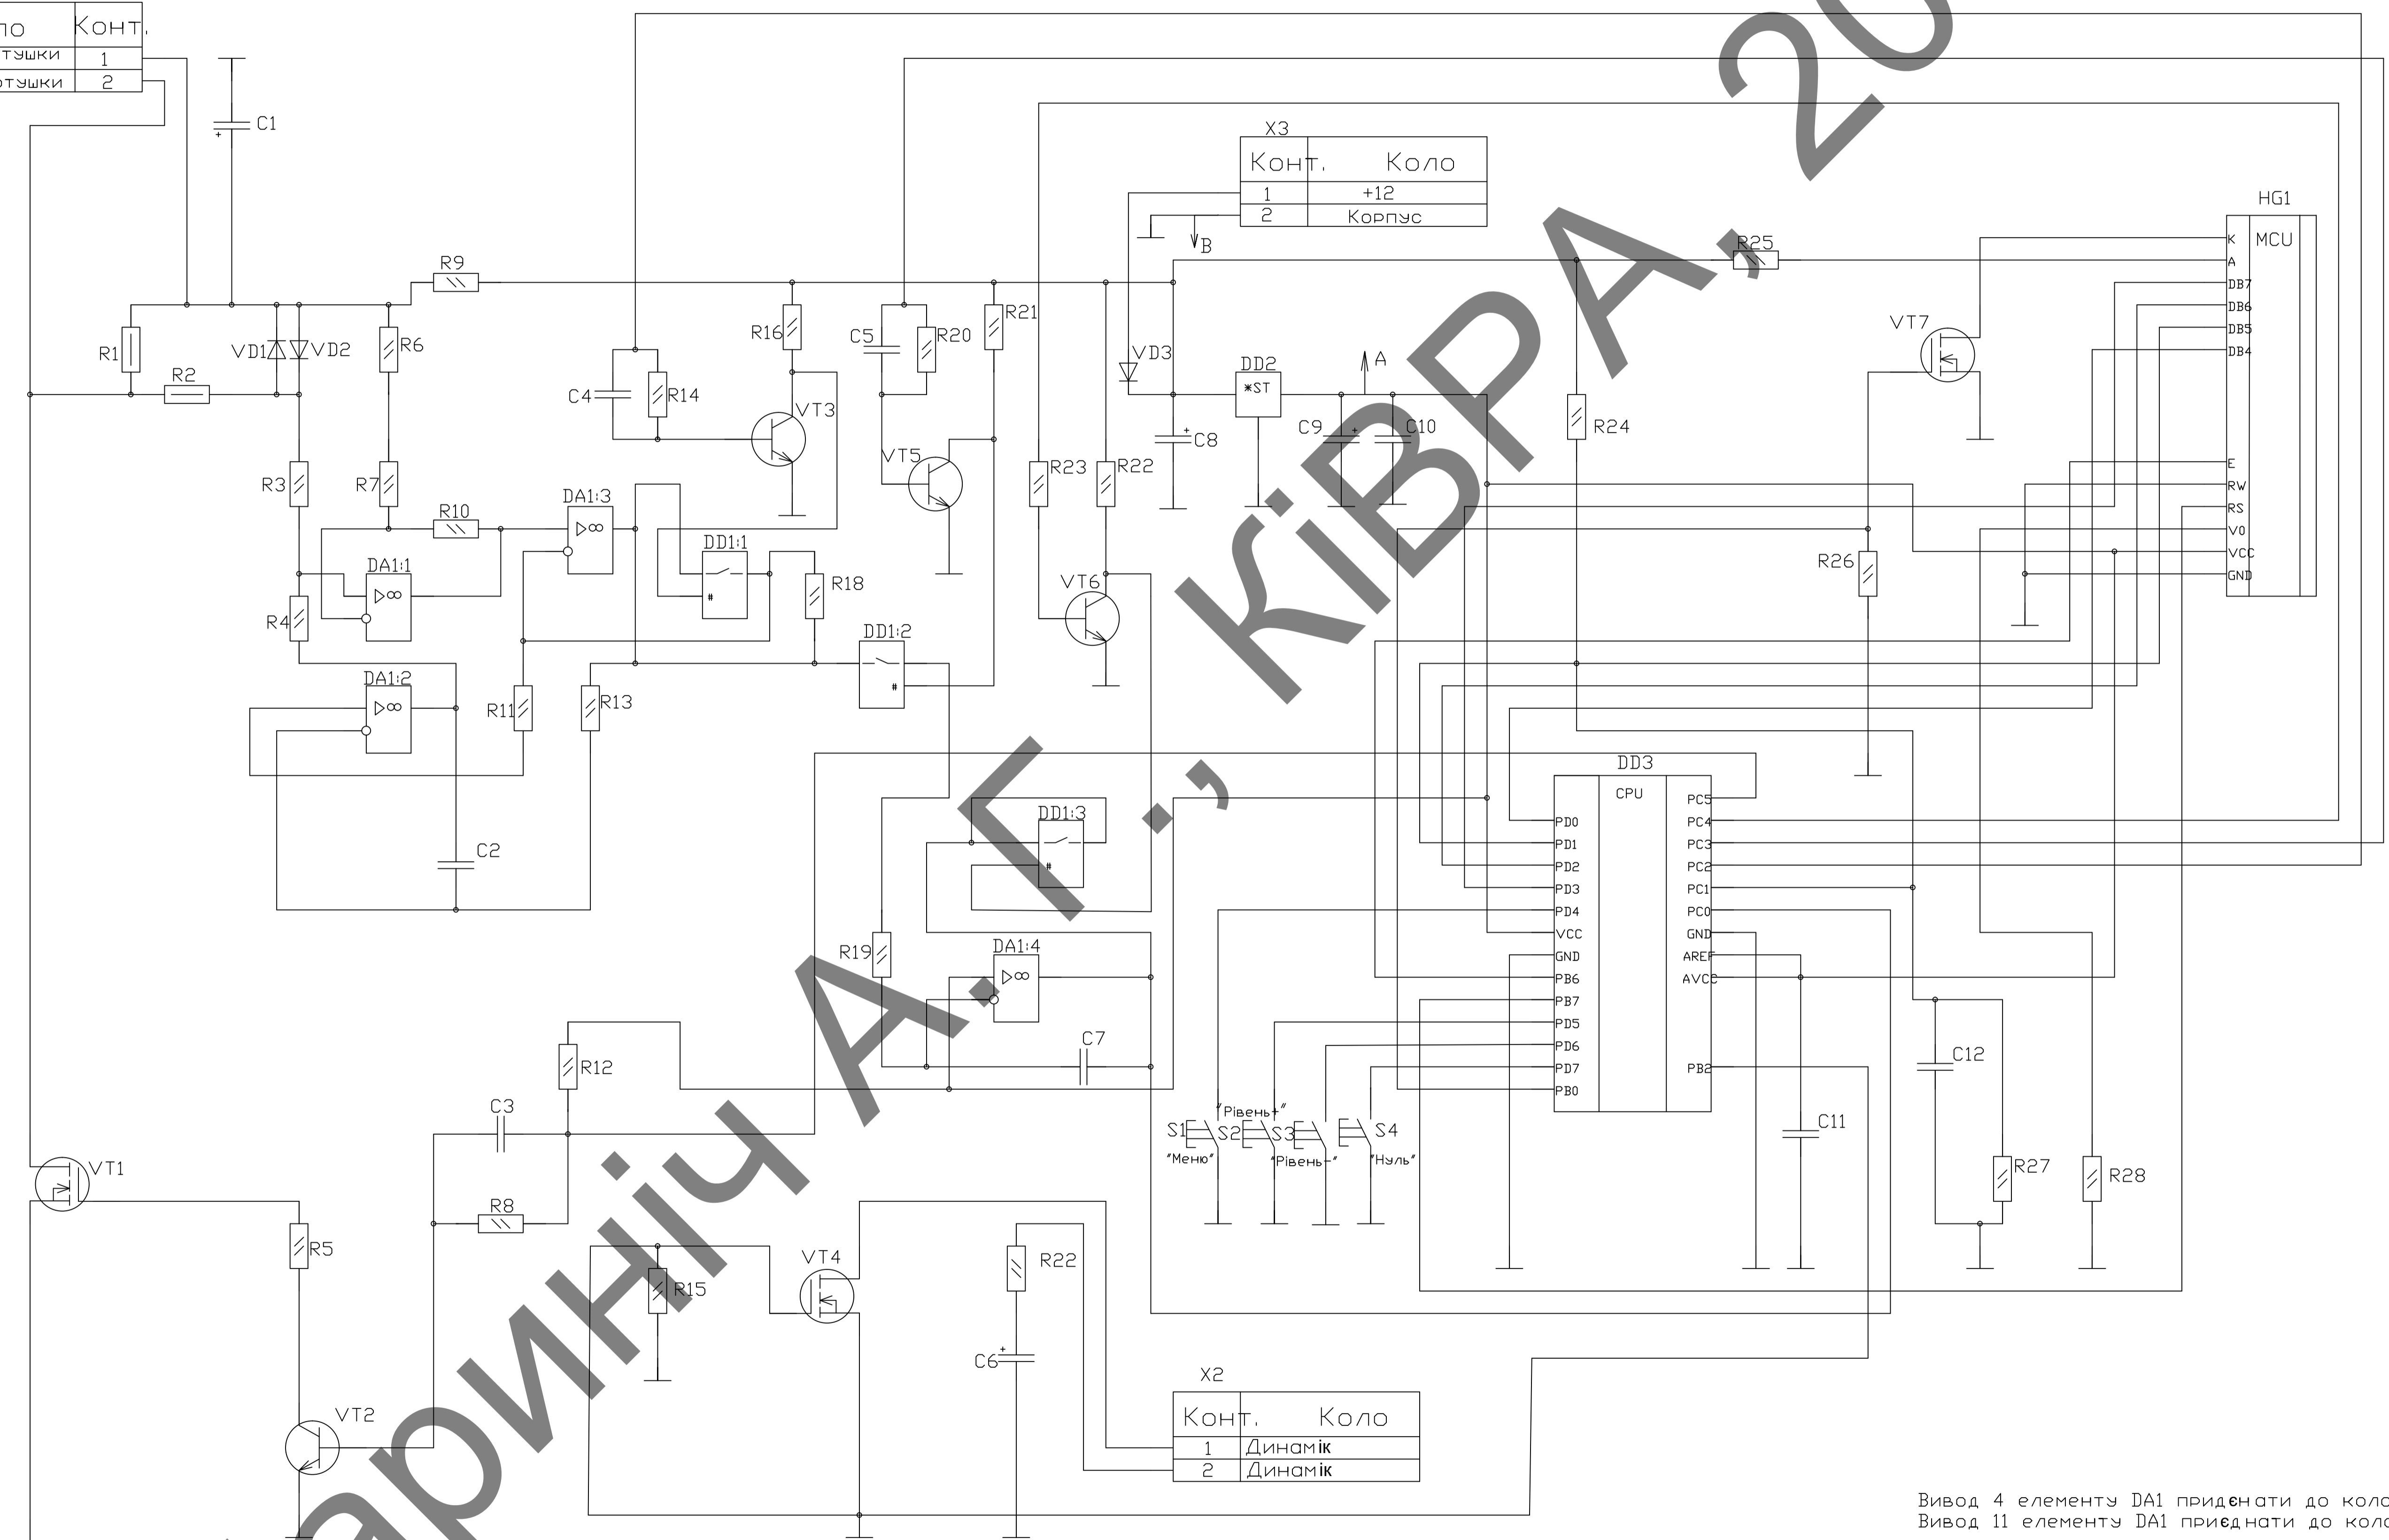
| ло | Конт. |
|---|---|
| тушки | 1 |
| отушки | 2 |

C1

X3

| Конт. | Коло |
|---|---|
| 1 | +12 |
| 2 | Корпус |

HG1
MCU
K
A
DB7
DB6
DB5
DB4
E
RW
RS
V0
VCC
GND

R25
B
R9
R16
C5
R20
R21
VD3
DD2
*ST
A
VT7
R1
VD1
VD2
R6
C4
R14
VT3
R2
C9
C10
R24
C8
VT5
R3
R7
R23
R22
R10
DA1:3
DD1:1
R18
VT6
R26
DA1:1
R4
DD1:2
DA1:2
R11
R13
DD3
CPU
PC5
PC4
PC3
PC2
PC1
PC0
GND
AREF
AVCC
PB2
PD0
PD1
PD2
PD3
PD4
VCC
GND
PB6
PB7
PD5
PD6
PD7
PB0
DD1:3
C2
R19
DA1:4
C7
C12
R12
C3
"Рівень+"
S1
S2
S3
S4
"Меню"
"Рівень-"
"Нуль"
C11
VT1
R27
R28
R8
R5
VT4
R22
R15
C6
X2

| Конт. | Коло |
|---|---|
| 1 | Динамік |
| 2 | Динамік |

VT2

Кіпаринч А. Г., КіВРА, 20

Вивод 4 елементу DA1 придєнати до коло
Вивод 11 елементу DA1 приєднати до коло